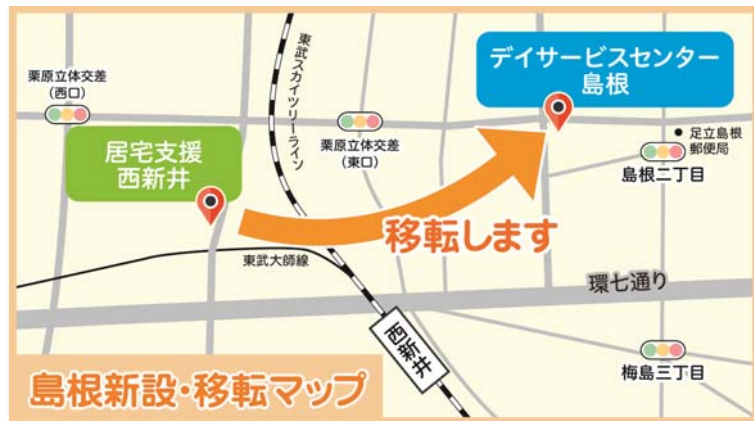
栗原立体交差
(西口)

東武スカイツリーライン

デイサービスセンター
島根

居宅支援
西新井

栗原立体交差
(東口)

足立島根
郵便局

島根二丁目

移転します

東武大師線

環七通り

西新井

梅島三丁目

島根新設・移転マップ